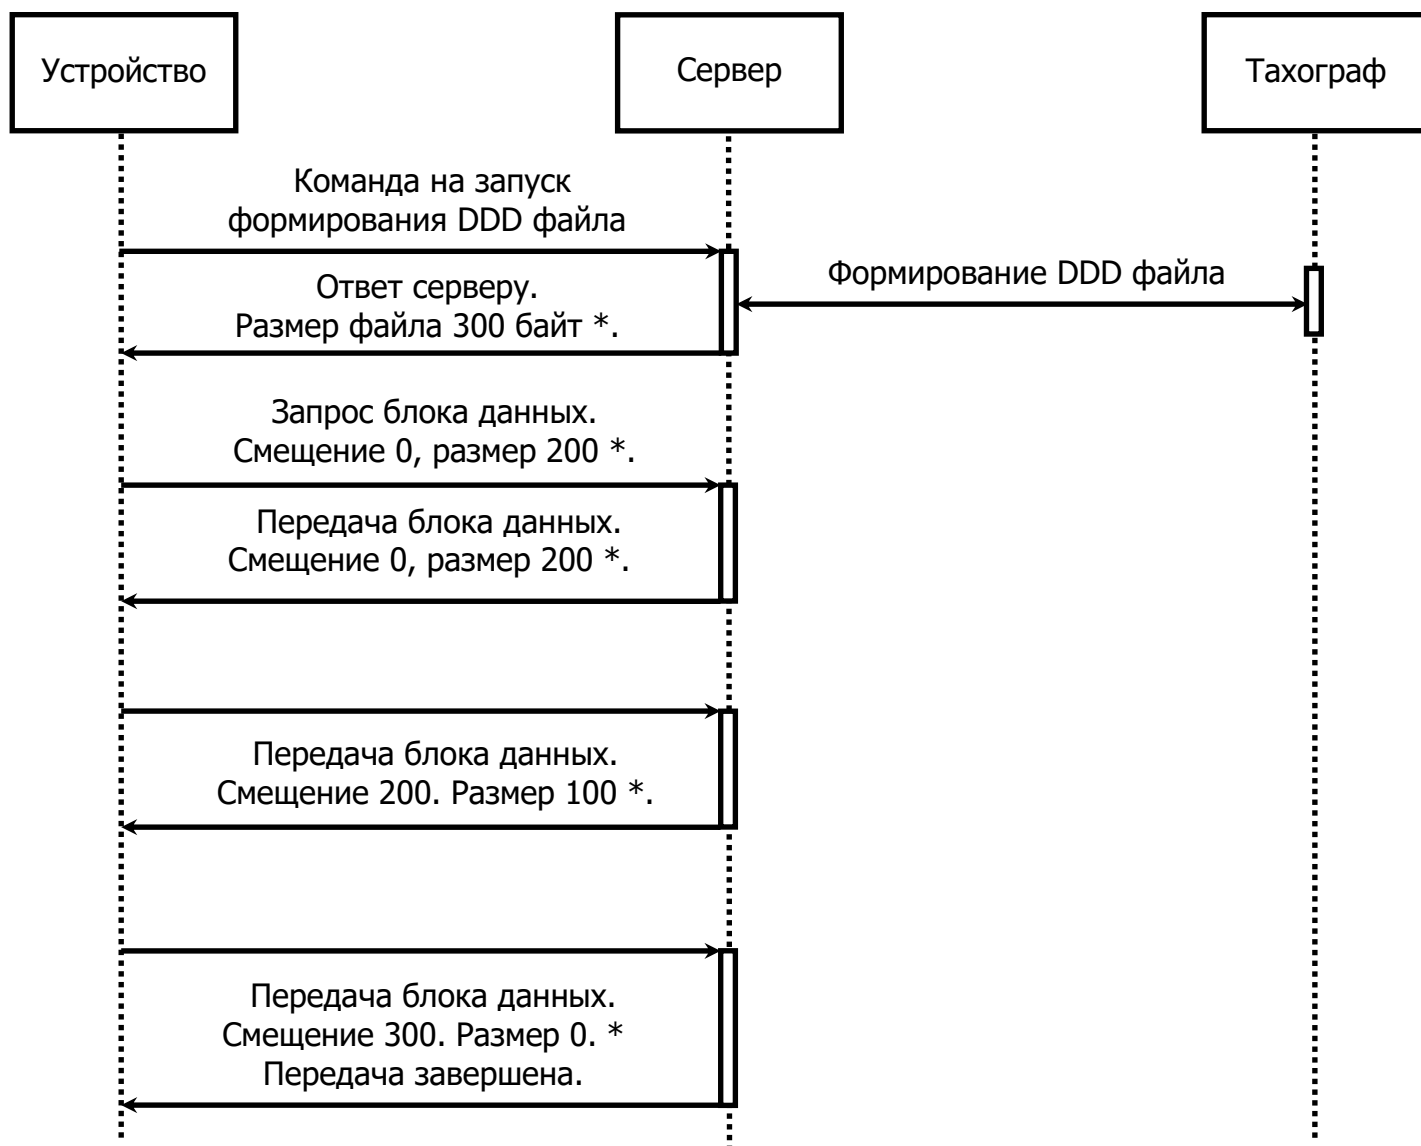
Устройство

Сервер

Тахограф

Команда на запуск формирования DDD файла

Ответ серверу.
Размер файла 300 байт *.

Формирование DDD файла

Запрос блока данных.
Смещение 0, размер 200 *.

Передача блока данных.
Смещение 0, размер 200 *.

Передача блока данных.
Смещение 200. Размер 100 *.

Передача блока данных.
Смещение 300. Размер 0. *
Передача завершена.